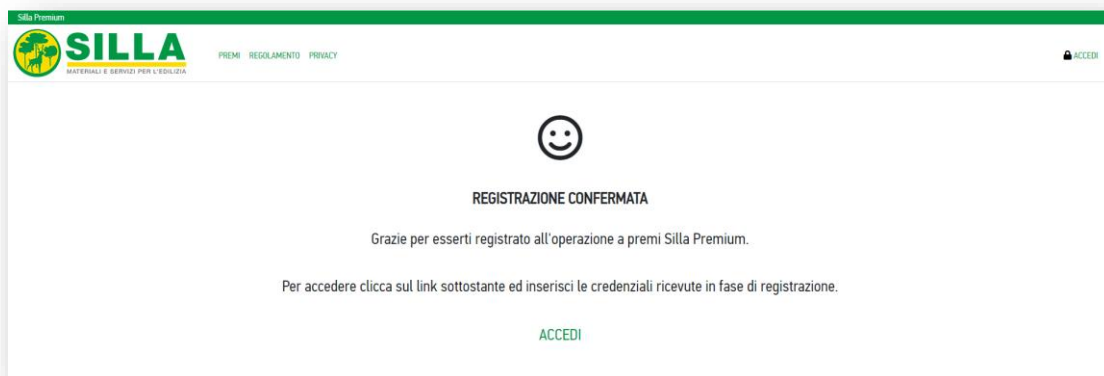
Silla Premium

SILLA
MATERIALI E SERVIZI PER L'EDILIZIA

PREMI REGOLAMENTO PRIVACY

ACCEDI

REGISTRAZIONE CONFERMATA

Grazie per esserti registrato all'operazione a premi Silla Premium.

Per accedere clicca sul link sottostante ed inserisci le credenziali ricevute in fase di registrazione.

ACCEDI